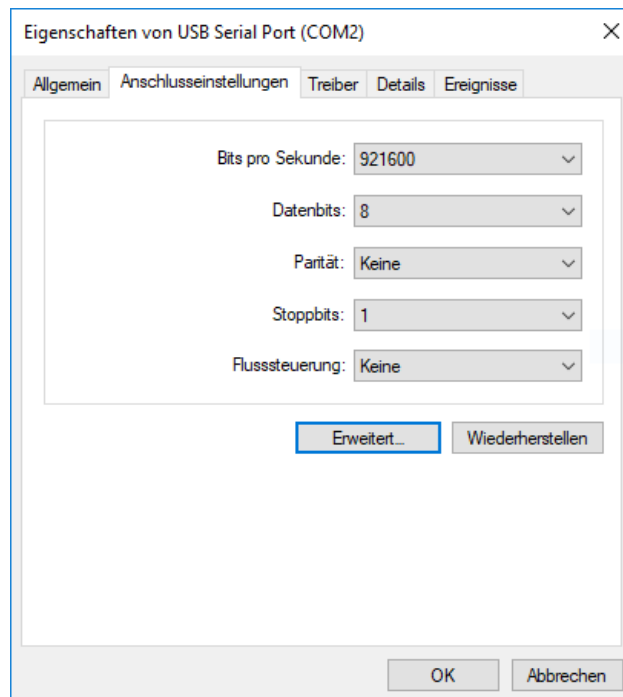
Eigenschaften von USB Serial Port (COM2)

×

Allgemein | Anschlusseinstellungen | Treiber | Details | Ereignisse

Bits pro Sekunde: 921600

Datenbits: 8

Parität: Keine

Stoppbits: 1

Flusssteuerung: Keine

Erweitert...

Wiederherstellen

OK

Abbrechen